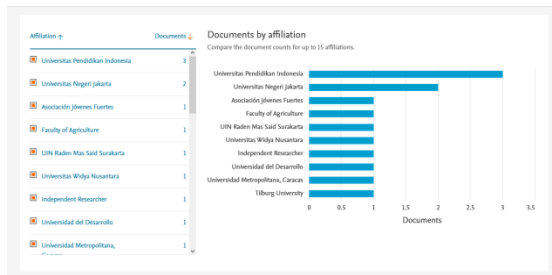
| Affiliation ↑ | Documents ↓ |
|---|---|
| Universitas Pendidikan Indonesia | 3 |
| Universitas Negeri Jakarta | 2 |
| Asociación Jóvenes Fuertes | 1 |
| Faculty of Agriculture | 1 |
| UIN Raden Mas Said Surakarta | 1 |
| Universitas Widya Nusantara | 1 |
| Independent Researcher | 1 |
| Universidad del Desarrollo | 1 |
| Universidad Metropolitana, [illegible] | 1 |

Documents by affiliation

Compare the document counts for up to 15 affiliations.

Universitas Pendidikan Indonesia
Universitas Negeri Jakarta
Asociación Jóvenes Fuertes
Faculty of Agriculture
UIN Raden Mas Said Surakarta
Universitas Widya Nusantara
Independent Researcher
Universidad del Desarrollo
Universidad Metropolitana, Caracas
Tilburg University

0 0.5 1 1.5 2 2.5 3 3.5

Documents